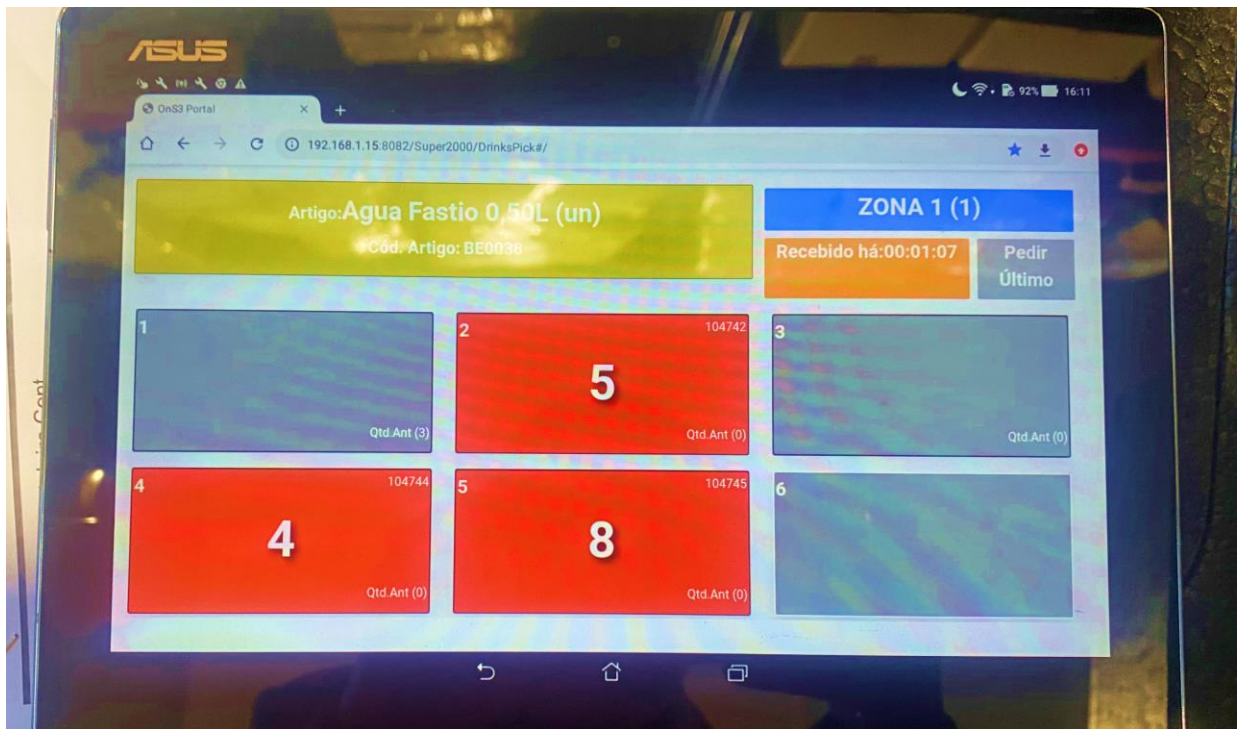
ASUS

OnS3 Portal

92% 16:11

192.168.1.15:8082/Super2000/DrinksPick#/

Artigo: Agua Fastio 0,50L (un)
Cód. Artigo: BE0038

ZONA 1 (1)

Recebido há:00:01:07

Pedir Último

1
Qtd.Ant (3)

2 104742
5
Qtd.Ant (0)

3
Qtd.Ant (0)

4 104744
4
Qtd.Ant (0)

5 104745
8
Qtd.Ant (0)

6